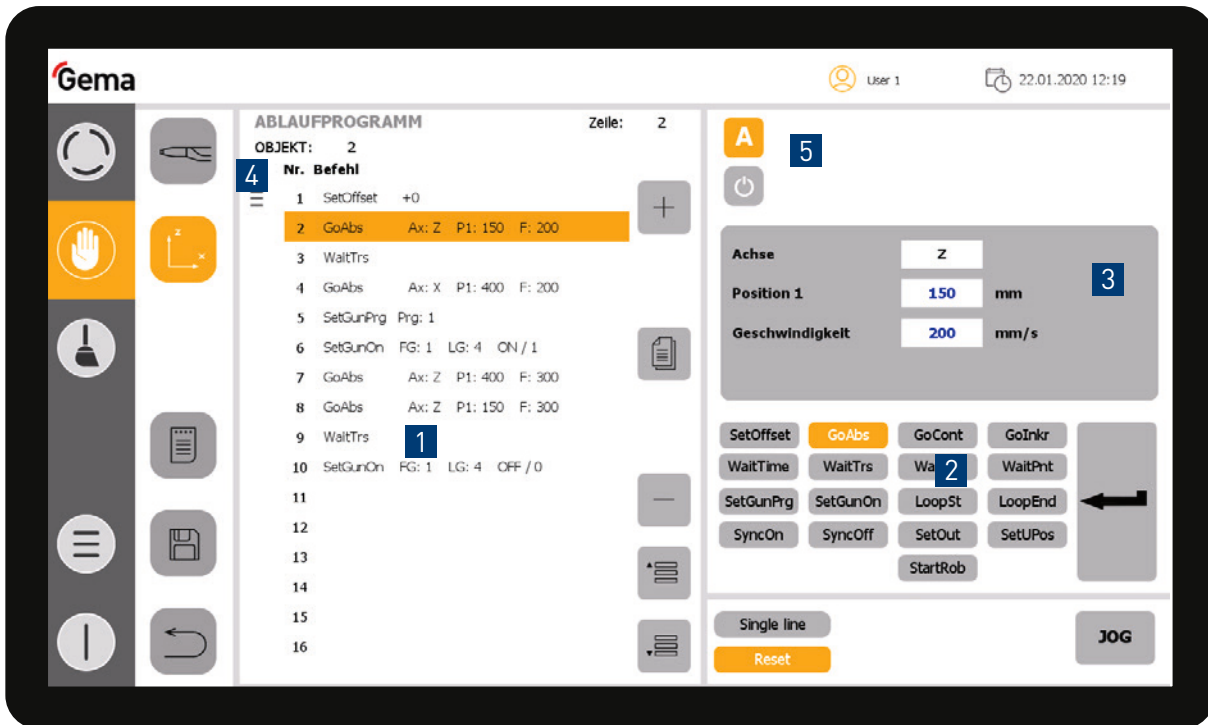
Gema

User 1

22.01.2020 12:19

ABLAUFPROGRAMM

Zeile: 2

OBJEKT: 2

4

Nr. Befehl

| Nr. | Befehl | | | |
|---|---|---|---|---|
| 1 | SetOffset | +0 | | |
| 2 | GoAbs | Ax: Z | P1: 150 | F: 200 |
| 3 | WaitTrs | | | |
| 4 | GoAbs | Ax: X | P1: 400 | F: 200 |
| 5 | SetGunPrg | Prg: 1 | | |
| 6 | SetGunOn | FG: 1 | LG: 4 | ON / 1 |
| 7 | GoAbs | Ax: Z | P1: 400 | F: 300 |
| 8 | GoAbs | Ax: Z | P1: 150 | F: 300 |
| 9 | WaitTrs | | | |
| 10 | SetGunOn | FG: 1 | LG: 4 | OFF / 0 |
| 11 | | | | |
| 12 | | | | |
| 13 | | | | |
| 14 | | | | |
| 15 | | | | |
| 16 | | | | |

1

A

5

| Achse | Z | |
|---|---|---|
| Position 1 | 150 | mm |
| Geschwindigkeit | 200 | mm/s |

3

SetOffset GoAbs GoCont GoInkr
WaitTime WaitTrs Wa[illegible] 2 WaitPnt
SetGunPrg SetGunOn LoopSt LoopEnd
SyncOn SyncOff SetOut SetUPos
StartRob

Single line
Reset

JOG